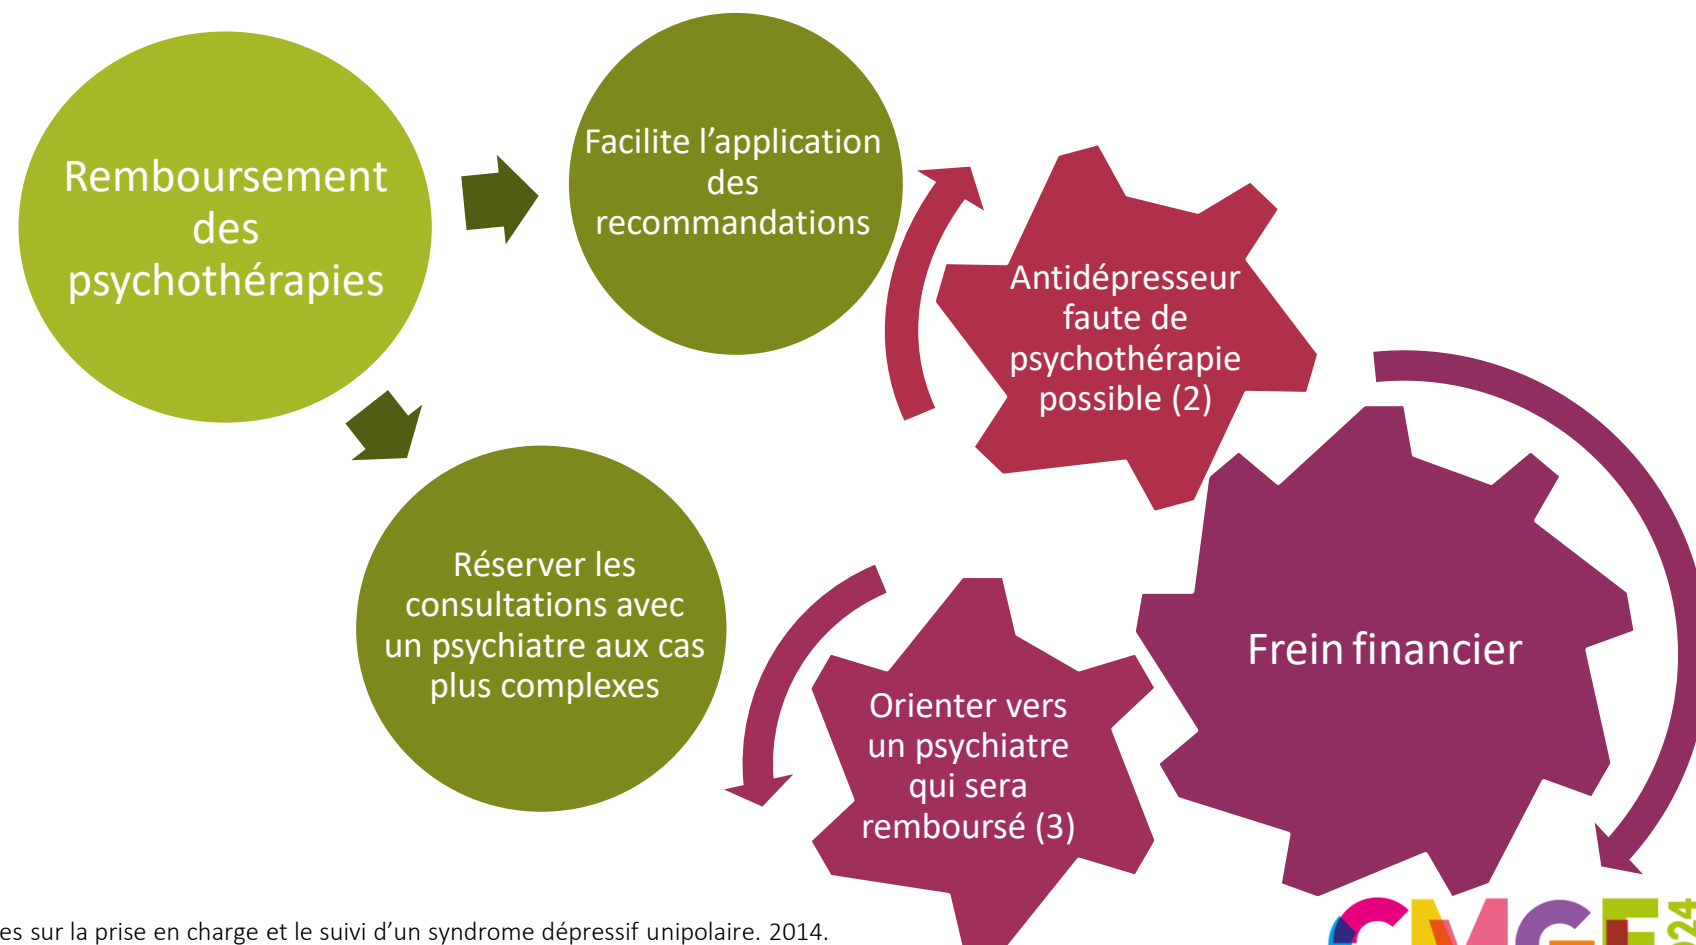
Remboursement des psychothérapies

Facilite l'application des recommandations

Réserver les consultations avec un psychiatre aux cas plus complexes

Antidépresseur faute de psychothérapie possible (2)

Frein financier

Orienter vers un psychiatre qui sera remboursé (3)

es sur la prise en charge et le suivi d'un syndrome dépressif unipolaire. 2014.

CMGF 24